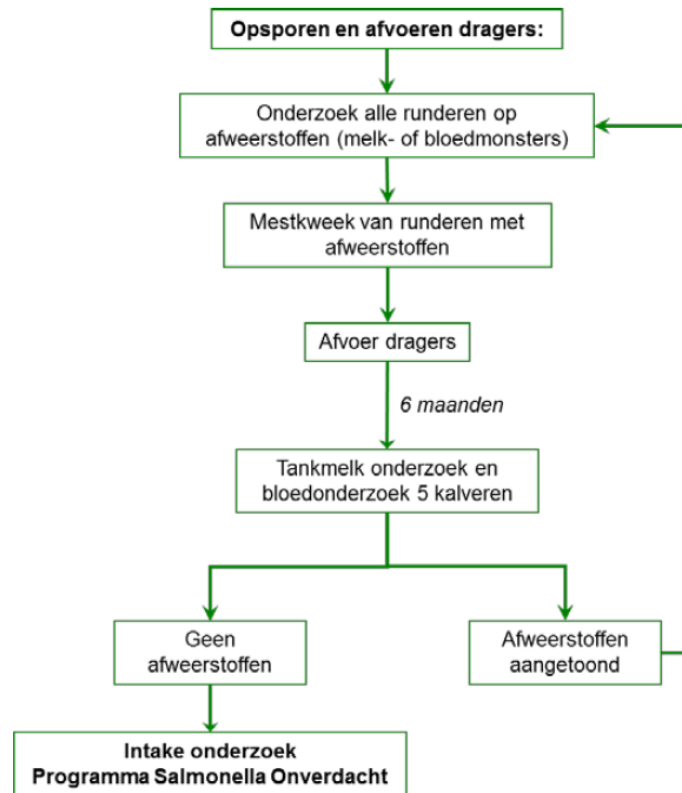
**Opsporen en afvoeren dragers:**

Onderzoek alle runderen op afweerstoffen (melk- of bloedmonsters)

Mestkweek van runderen met afweerstoffen

Afvoer dragers

*6 maanden*

Tankmelk onderzoek en bloedonderzoek 5 kalveren

Geen afweerstoffen

Afweerstoffen aangetoond

**Intake onderzoek Programma Salmonella Onverdacht**